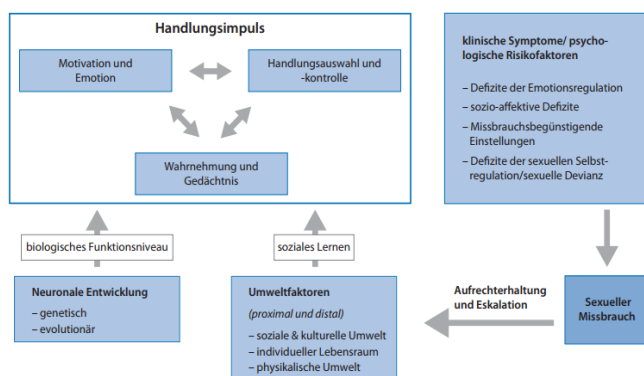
Handlungsimpuls

Motivation und Emotion

Handlungsauswahl und -kontrolle

Wahrnehmung und Gedächtnis

klinische Symptome/ psychologische Risikofaktoren

– Defizite der Emotionsregulation
– sozio-affektive Defizite
– Missbrauchsbegünstigende Einstellungen
– Defizite der sexuellen Selbstregulation/sexuelle Devianz

biologisches Funktionsniveau

soziales Lernen

Neuronale Entwicklung
– genetisch
– evolutionär

Umweltfaktoren
(proximal und distal)
– soziale & kulturelle Umwelt
– individueller Lebensraum
– physikalische Umwelt

Aufrechterhaltung und Eskalation

Sexueller Missbrauch